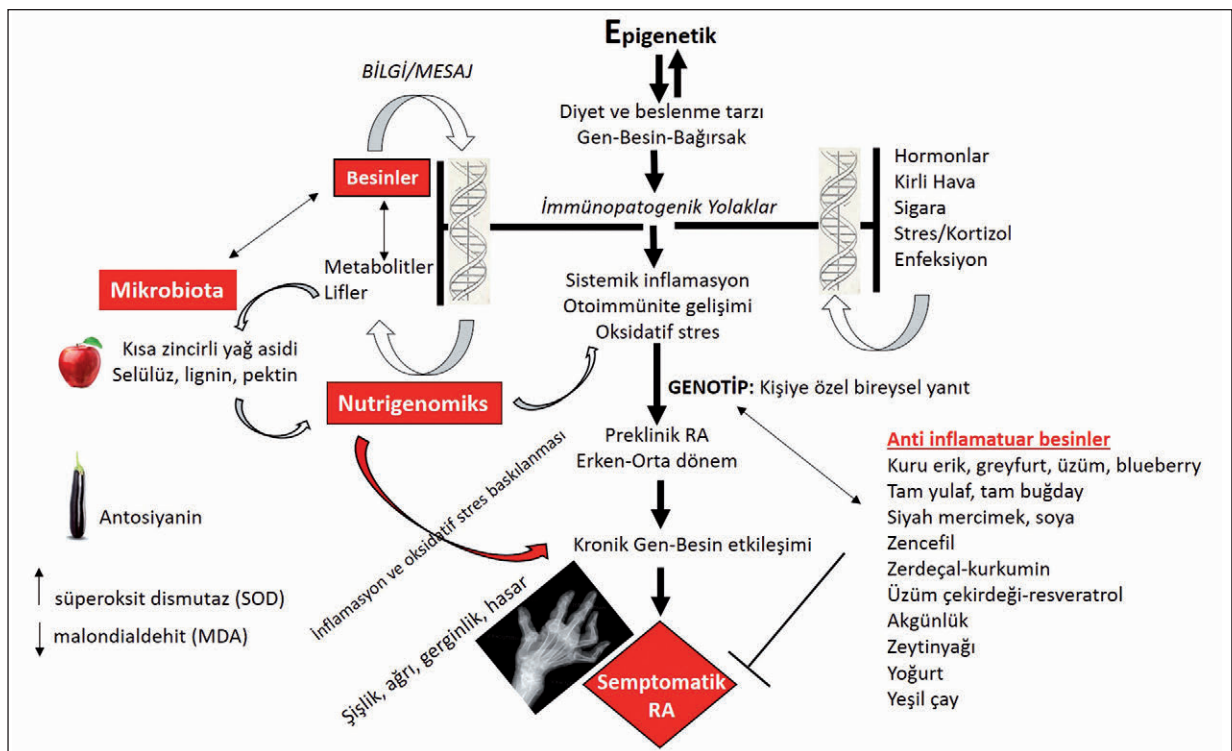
Epigenetik

BİLGİ/MESAJ

Diyet ve beslenme tarzı
Gen-Besin-Bağırsak

Besinler

İmmünopatogenik Yolaklar

Hormonlar
Kirli Hava
Sigara
Stres/Kortizol
Enfeksiyon

Mikrobiota

Metabolitler
Lifler

Sistemik inflamasyon
Otoimmünite gelişimi
Oksidatif stres

Kısa zincirli yağ asidi
Selülüz, lignin, pektin

Nutrigenomiks

GENOTİP: Kişiye özel bireysel yanıt

Preklinik RA
Erken-Orta dönem

İnflamasyon ve oksidatif stres baskılanması

Anti inflamatuar besinler
Kuru erik, greyfurt, üzüm, blueberry
Tam yulaf, tam buğday
Siyah mercimek, soya
Zencefil
Zerdeçal-kurkumin
Üzüm çekirdeği-resveratrol
Akgünlük
Zeytinyağı
Yoğurt
Yeşil çay

Antosiyanin

Kronik Gen-Besin etkileşimi

süperoksit dismutaz (SOD)
malondialdehit (MDA)

Şişlik, ağrı, gerginlik, hasar

Semptomatik RA